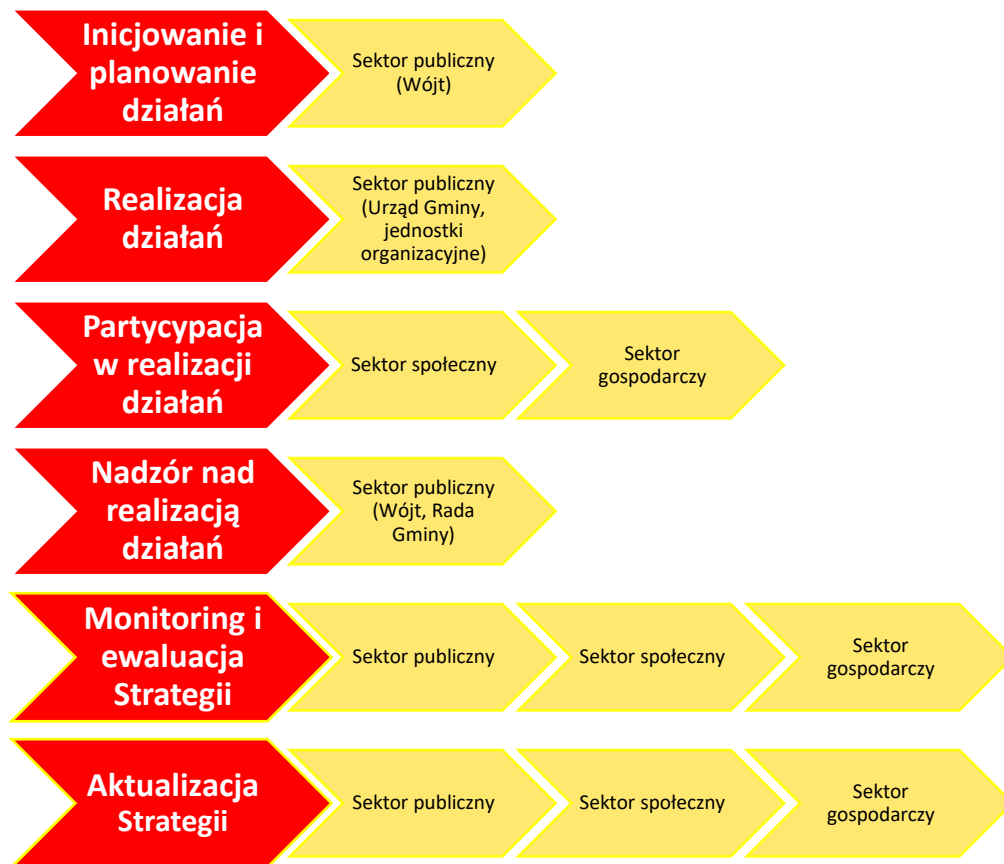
Inicjowanie i planowanie działań

Sektor publiczny (Wójt)

Realizacja działań

Sektor publiczny (Urząd Gminy, jednostki organizacyjne)

Partycypacja w realizacji działań

Sektor społeczny

Sektor gospodarczy

Nadzór nad realizacją działań

Sektor publiczny (Wójt, Rada Gminy)

Monitoring i ewaluacja Strategii

Sektor publiczny

Sektor społeczny

Sektor gospodarczy

Aktualizacja Strategii

Sektor publiczny

Sektor społeczny

Sektor gospodarczy